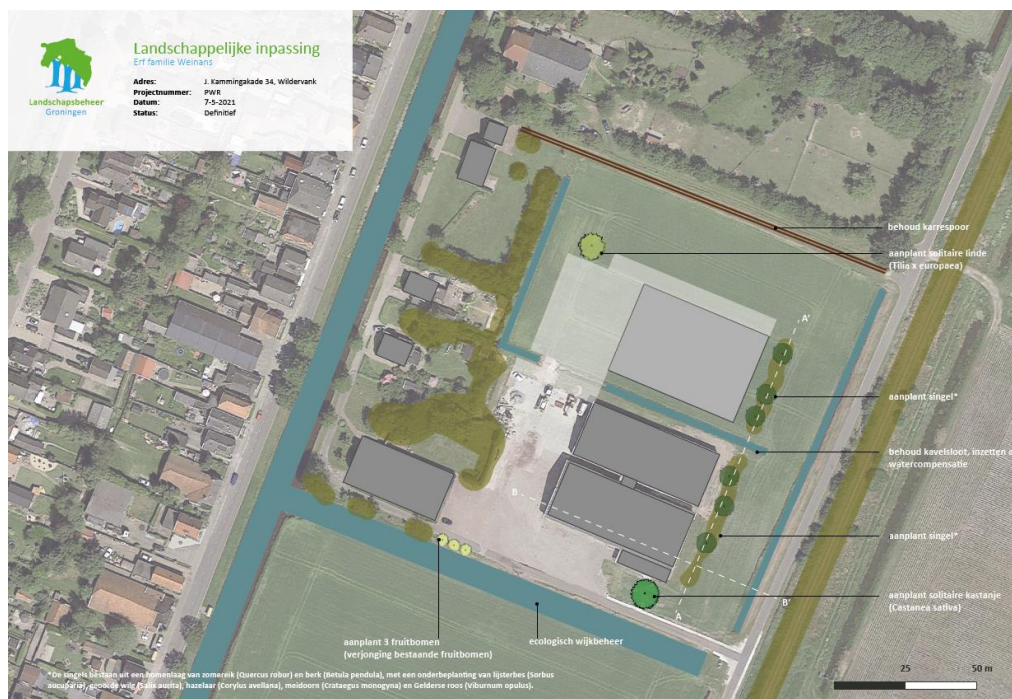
Landschapsbeheer Groningen

Landschappelijke inpassing
Erf familie Weinans

| | |
|---|---|
| Adres: | J. Kammingakade 34, Wildervank |
| Projectnummer: | PWR |
| Datum: | 7-5-2021 |
| Status: | Definitief |

behoud karrespoor

aanplant solitaire linde (Tilia x europaea)

A'

aanplant singel*

behoud kavelsloot, inzetten a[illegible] watercompensatie

B

aanplant singel*

aanplant solitaire kastanje (Castanea sativa)

B'

A

aanplant 3 fruitbomen (verjonging bestaande fruitbomen)

ecologisch wijkbeheer

*De singels bestaan uit een bomenlaag van zomereik (Quercus robur) en berk (Betula pendula), met een onderbeplanting van lijsterbes (Sorbus aucuparia), geoorde wilg (Salix aurita), hazelaar (Corylus avellana), meidoorn (Crataegus monogyna) en Gelderse roos (Viburnum opulus).

0 25 50 m